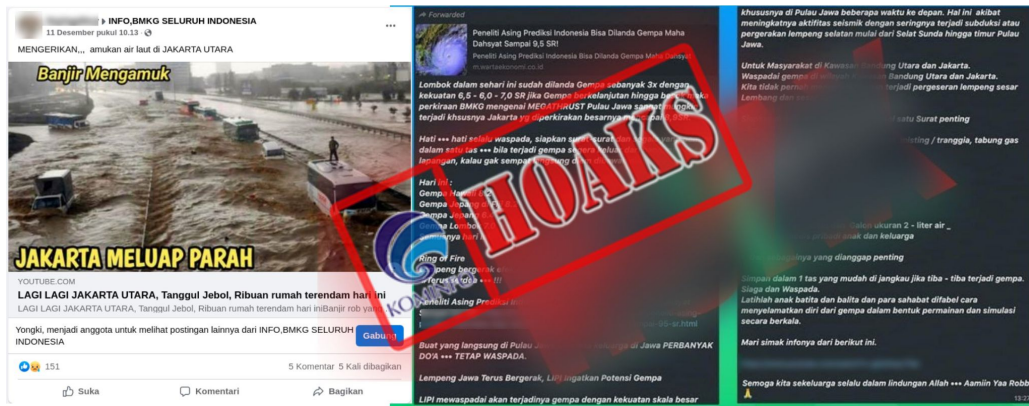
▸ INFO,BMKG SELURUH INDONESIA
11 Desember pukul 10.13 ·
MENGERIKAN,,, amukan air laut di JAKARTA UTARA

Banjir Mengamuk

JAKARTA MELUAP PARAH

YOUTUBE.COM
LAGI LAGI JAKARTA UTARA, Tanggul Jebol, Ribuan rumah terendam hari ini
LAGI LAGI JAKARTA UTARA, Tanggul Jebol, Ribuan rumah terendam hari iniBanjir rob yang...

Yongki, menjadi anggota untuk melihat postingan lainnya dari INFO,BMKG SELURUH INDONESIA
Gabung

151
5 Komentar 5 Kali dibagikan
Suka Komentar Bagikan

Forwarded
Peneliti Asing Prediksi Indonesia Bisa Dilanda Gempa Maha Dahsyat Sampai 9,5 SR!
Peneliti Asing Prediksi Indonesia Bisa Dilanda Gempa Maha Dahsyat
m.wartaekonomi.co.id

Lombok dalam sehari ini sudah dilanda Gempa sebanyak 3x dengan kekuatan 6,5 - 6,0 - 7,0 SR jika Gempa berkelanjutan hingga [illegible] perkiraan BMKG mengenai MEGATHRUST Pulau Jawa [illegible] terjadi khususnya Jakarta yg diperkirakan besarnya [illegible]

Hati ••• hati selalu waspada, siapkan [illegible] dalam satu tas ••• bila terjadi gempa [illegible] lapangan, kalau gak sempat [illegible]

Hari ini :
Gempa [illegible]
Gempa Jepang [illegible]
Gempa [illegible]
Gempa Lombok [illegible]
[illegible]

Ring of Fire
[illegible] bergerak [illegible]
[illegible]

Peneliti Asing Prediksi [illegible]
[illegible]

Buat yang langsung di Pulau J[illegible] di Jawa PERBANYAK DO'A ••• TETAP WASPADA.

Lempeng Jawa Terus Bergerak, LIPI Ingatkan Potensi Gempa

LIPI mewaspadai akan terjadinya gempa dengan kekuatan skala besar

HOAKS

KOMINFO

khususnya di Pulau Jawa beberapa waktu ke depan. Hal ini akibat meningkatnya aktifitas seismik dengan seringnya terjadi subduksi atau pergerakan lempeng selatan mulai dari Selat Sunda hingga timur Pulau Jawa.

Untuk Masyarakat di Kawasan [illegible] Bandung Utara dan Jakarta.
Waspadai gempa di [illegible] Bandung Utara dan Jakarta.
Kita tidak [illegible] terjadi pergeseran lempeng sesar Lembang dan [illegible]

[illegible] satu Surat penting

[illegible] / tranggia, tabung gas

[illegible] ukuran 2 - liter air _
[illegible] dan keluarga

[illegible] dianggap penting

Simpan dalam 1 tas yang mudah di jangkau jika tiba - tiba terjadi gempa.
Siaga dan Waspada.
Latihlah anak batita dan balita dan para sahabat difabel cara menyelamatkan diri dari gempa dalam bentuk permainan dan simulasi secara berkala.

Mari simak infonya dari berikut ini.

Semoga kita sekeluarga selalu dalam lindungan Allah ••• Aamiin Yaa Robb
🙏
13:2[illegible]